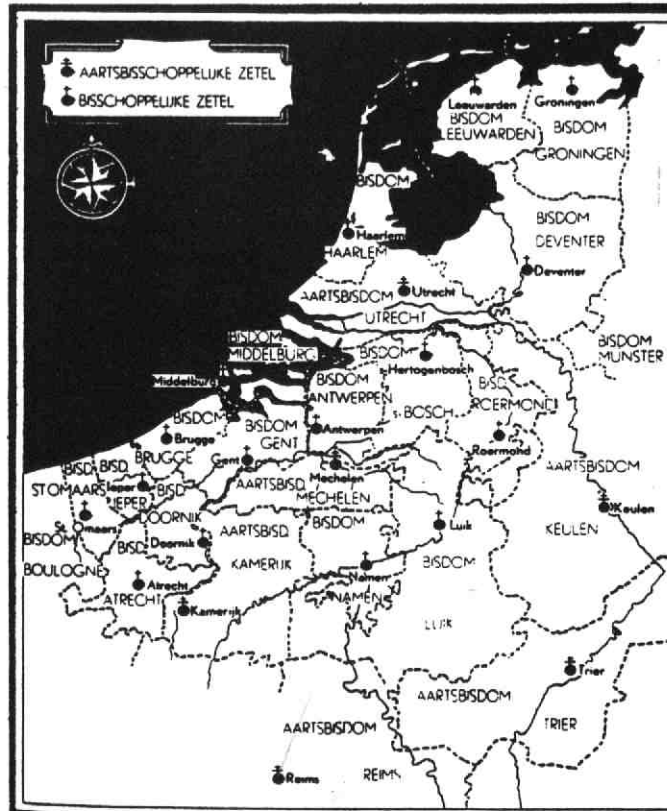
AARTSBISSCHOPPELIJKE ZETEL
BISSCHOPPELIJKE ZETEL

Leeuwarden
BISDOM
LEEUWARDEN
Groningen
BISDOM
GRONINGEN
BISDOM
Haarlem
HAARLEM
BISDOM
DEVENTER
Deventer
AARTSBISDOM
Utrecht
UTRECHT
BISDOM
MUNSTER
BISDOM
MIDDELBURG
Middelburg
BISDOM
Hertogenbosch
BISDOM
ANTWERPEN
's BOSCH
BISD.
ROERMOND
BISDOM
BISDOM
GENT
Brugge
Antwerpen
BRUGGE
Roermond
Gent
Mechelen
AARTSBISDOM
BISD.
BISD.
Ieper
BISD.
ST OMAARS
IEPER
AARTSBISD.
MECHELEN
Keulen
St Omaars
DOORNIK
BISDOM
AARTSBISD.
BISDOM
KEULEN
Luik
BISD.
Doornik
BOULOGNE
KAMERIJK
Namen
BISDOM
Atrecht
ATRECHT
Kamerijk
NAMEN
LUIK
Trier
AARTSBISDOM
AARTSBISDOM
TRIER
Reims
REIMS